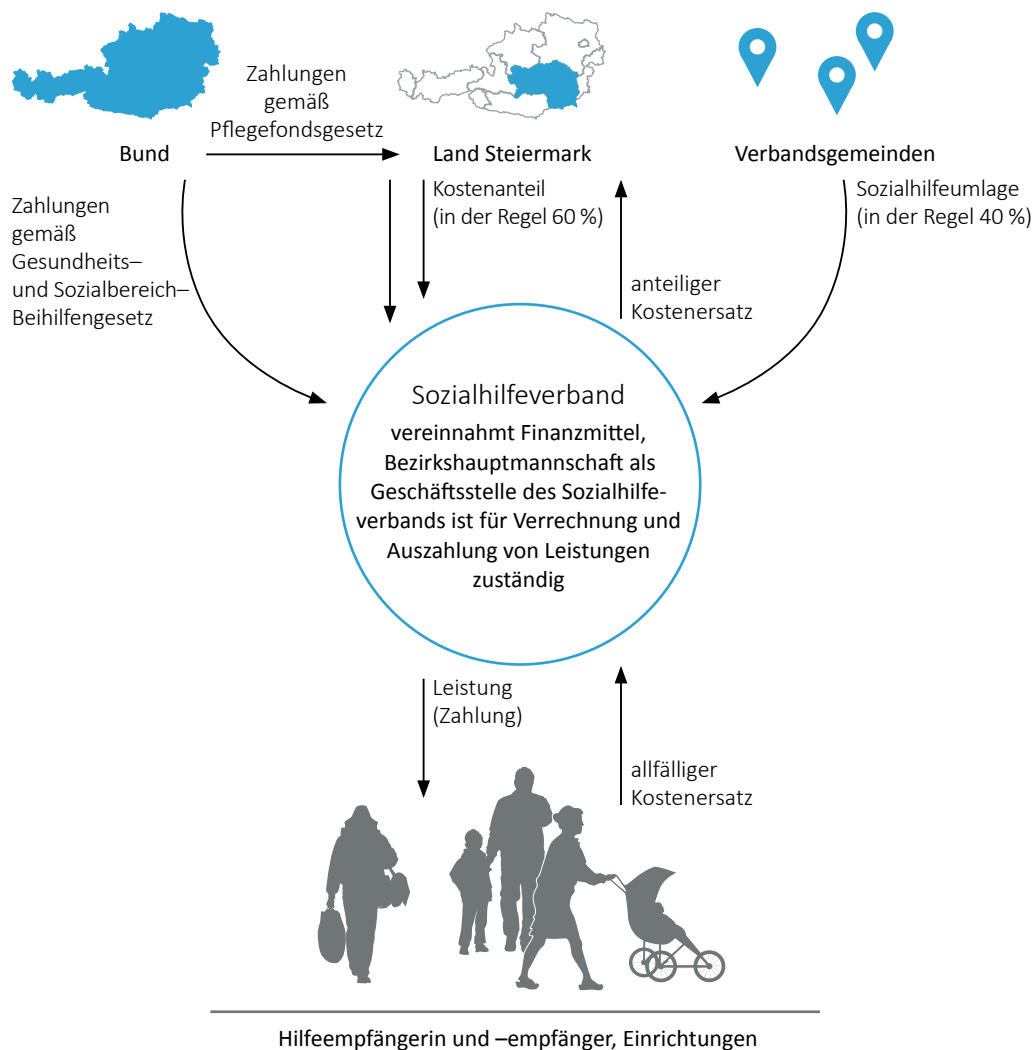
Zahlungen gemäß Pflegefondsgesetz

Bund

Land Steiermark

Verbandsgemeinden

Zahlungen gemäß Gesundheits– und Sozialbereich–Beihilfengesetz

Kostenanteil (in der Regel 60 %)

anteiliger Kostenersatz

Sozialhilfeumlage (in der Regel 40 %)

Sozialhilfeverband

vereinnahmt Finanzmittel, Bezirkshauptmannschaft als Geschäftsstelle des Sozialhilfeverbands ist für Verrechnung und Auszahlung von Leistungen zuständig

Leistung (Zahlung)

allfälliger Kostenersatz

Hilfeempfängerin und –empfänger, Einrichtungen